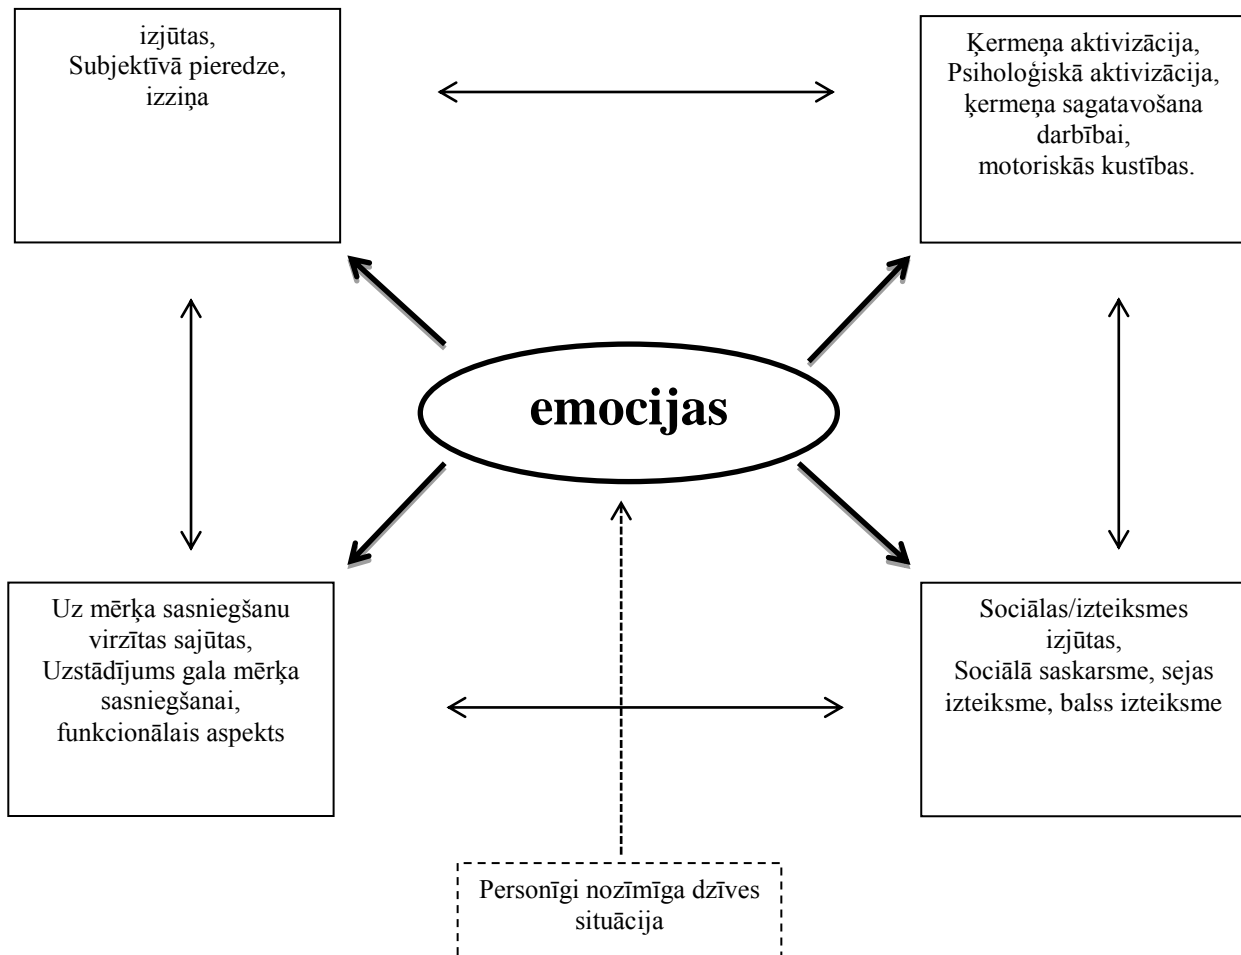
izjūtas,
Subjektīvā pieredze,
izziņa

Ķermeņa aktivizācija,
Psiholoģiskā aktivizācija,
ķermeņa sagatavošana darbībai,
motoriskās kustības.

emocijas

Uz mērķa sasniegšanu virzītas sajūtas,
Uzstādījums gala mērķa sasniegšanai,
funkcionālais aspekts

Sociālas/izteiksmes izjūtas,
Sociālā saskarsme, sejas izteiksme, balss izteiksme

Personīgi nozīmīga dzīves situācija